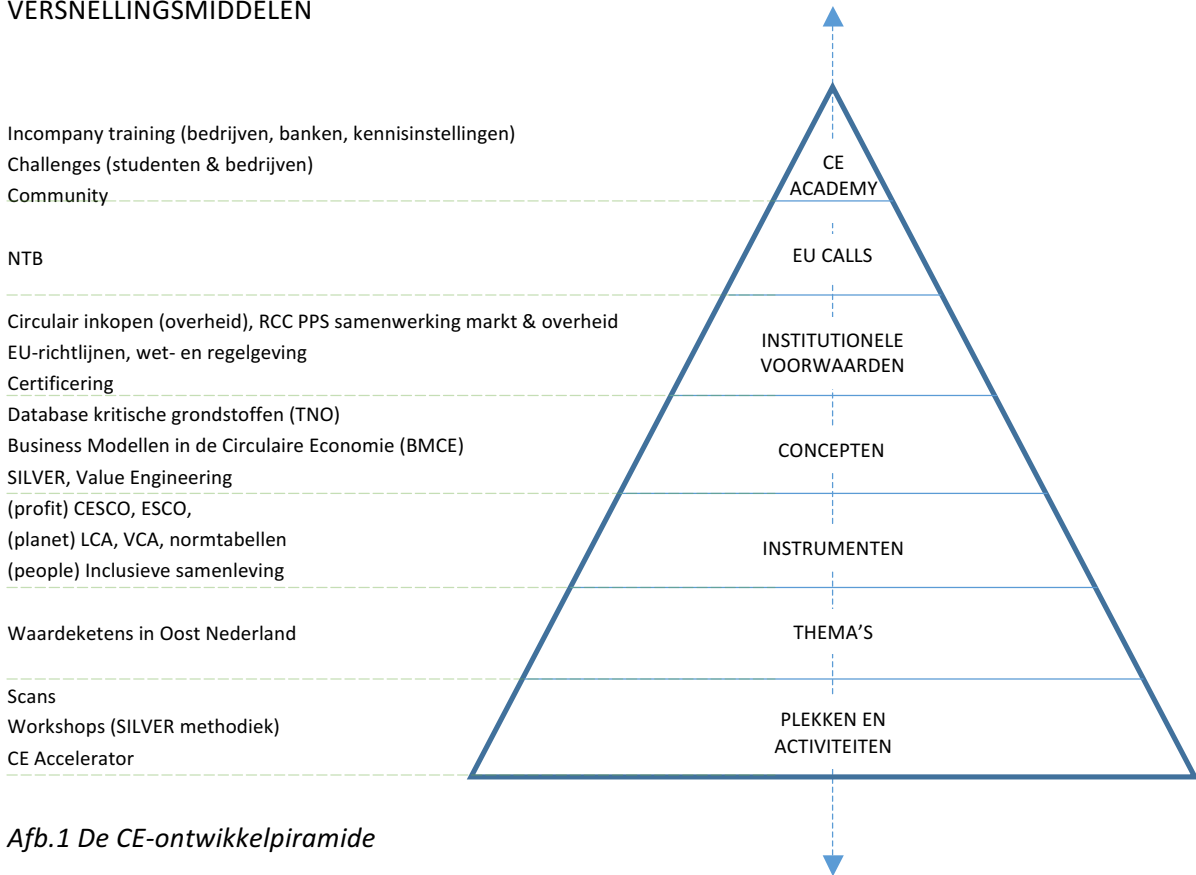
VERSNELLINGSMIDDELEN

Incompany training (bedrijven, banken, kennisinstellingen)
Challenges (studenten & bedrijven)
Community

CE ACADEMY

NTB

EU CALLS

Circulair inkopen (overheid), RCC PPS samenwerking markt & overheid
EU-richtlijnen, wet- en regelgeving
Certificering

INSTITUTIONELE VOORWAARDEN

Database kritische grondstoffen (TNO)
Business Modellen in de Circulaire Economie (BMCE)
SILVER, Value Engineering

CONCEPTEN

(profit) CESCO, ESCO,
(planet) LCA, VCA, normtabellen
(people) Inclusieve samenleving

INSTRUMENTEN

Waardeketens in Oost Nederland

THEMA'S

Scans
Workshops (SILVER methodiek)
CE Accelerator

PLEKKEN EN ACTIVITEITEN

*Afb.1 De CE-ontwikkelpiramide*